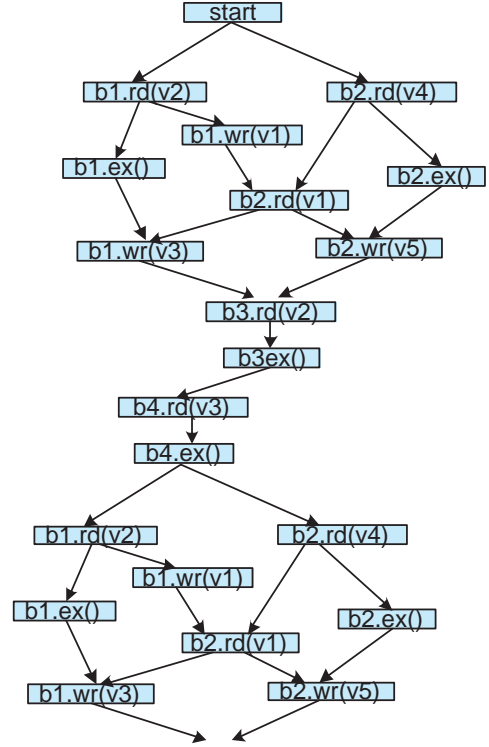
start

b1.rd(v2)

b2.rd(v4)

b1.wr(v1)

b1.ex()

b2.ex()

b2.rd(v1)

b1.wr(v3)

b2.wr(v5)

b3.rd(v2)

b3ex()

b4.rd(v3)

b4.ex()

b1.rd(v2)

b2.rd(v4)

b1.wr(v1)

b1.ex()

b2.ex()

b2.rd(v1)

b1.wr(v3)

b2.wr(v5)